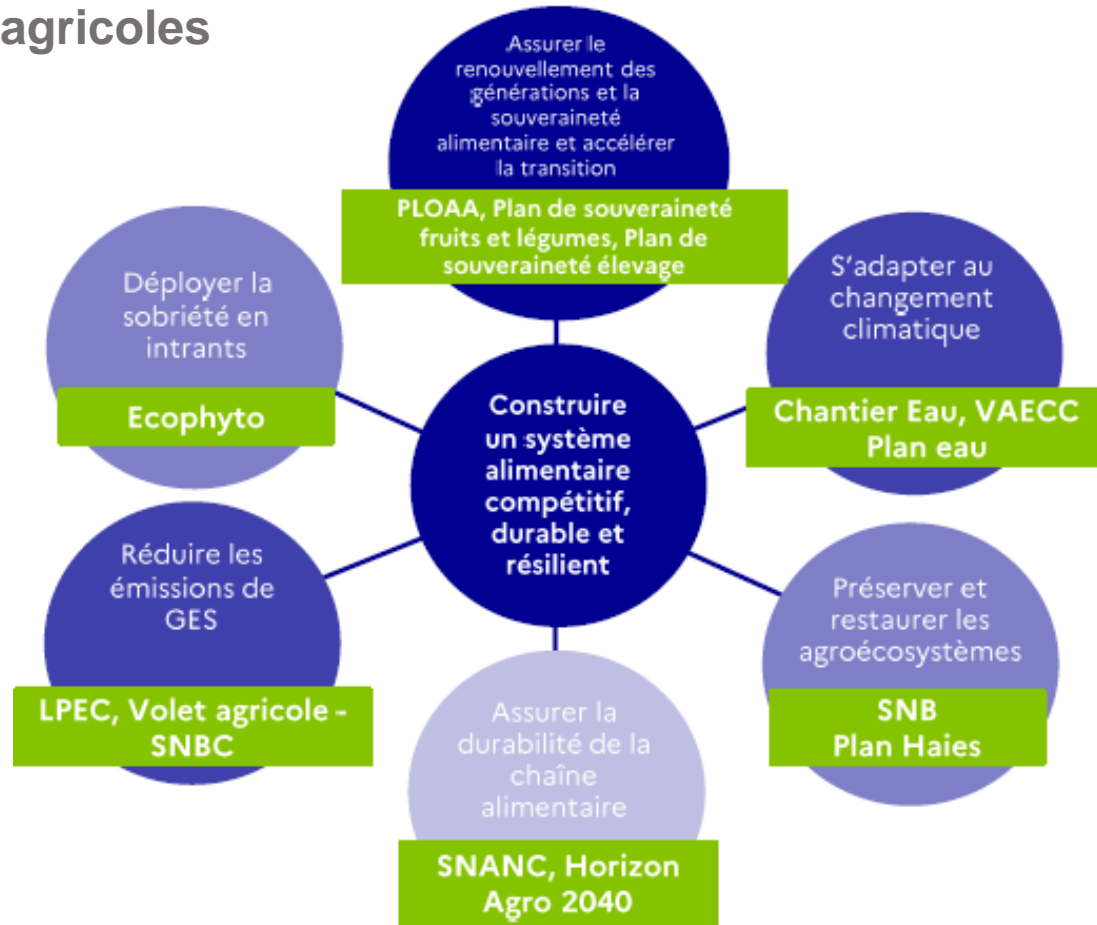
agricoles

Assurer le renouvellement des générations et la souveraineté alimentaire et accélérer la transition

PLOAA, Plan de souveraineté fruits et légumes, Plan de souveraineté élevage

Déployer la sobriété en intrants

Ecophyto

S'adapter au changement climatique

Chantier Eau, VAECC Plan eau

Construire un système alimentaire compétitif, durable et résilient

Réduire les émissions de GES

LPEC, Volet agricole - SNBC

Préserver et restaurer les agroécosystèmes

SNB Plan Haies

Assurer la durabilité de la chaîne alimentaire

SNANC, Horizon Agro 2040